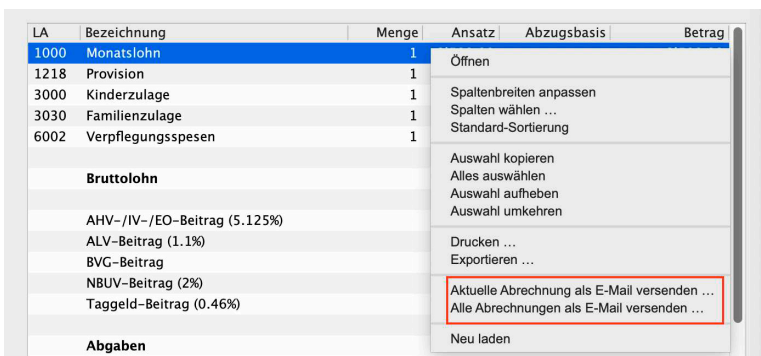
| LA | Bezeichnung | Menge | Ansatz | Abzugsbasis | Betrag |
|---|---|---|---|---|---|
| 1000 | Monatslohn | 1 | | | |
| 1218 | Provision | 1 | | | |
| 3000 | Kinderzulage | 1 | | | |
| 3030 | Familienzulage | 1 | | | |
| 6002 | Verpflegungsspesen | 1 | | | |
| | **Bruttolohn** | | | | |
| | AHV-/IV-/EO-Beitrag (5.125%) | | | | |
| | ALV-Beitrag (1.1%) | | | | |
| | BVG-Beitrag | | | | |
| | NBUV-Beitrag (2%) | | | | |
| | Taggeld-Beitrag (0.46%) | | | | |
| | **Abgaben** | | | | |

Öffnen

Spaltenbreiten anpassen
Spalten wählen …
Standard-Sortierung

Auswahl kopieren
Alles auswählen
Auswahl aufheben
Auswahl umkehren

Drucken …
Exportieren …

Aktuelle Abrechnung als E-Mail versenden …
Alle Abrechnungen als E-Mail versenden …

Neu laden